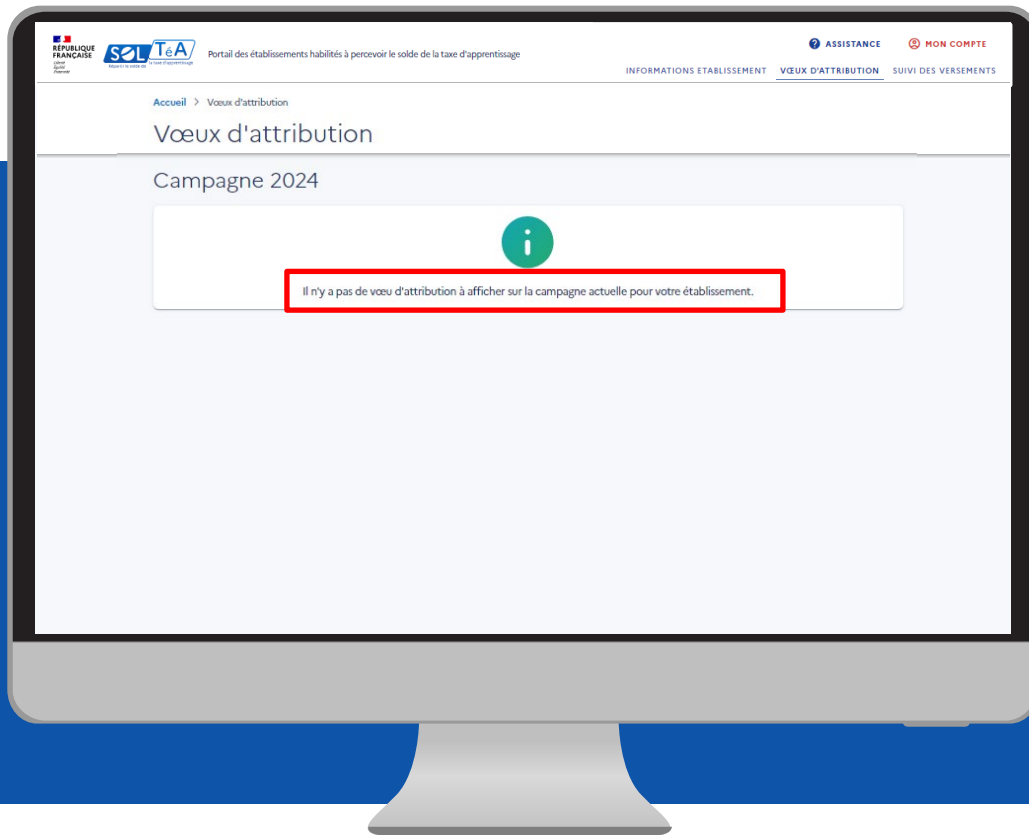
RÉPUBLIQUE FRANÇAISE
Liberté
Égalité
Fraternité

SOLTéA
Répartir le solde de la taxe d'apprentissage

Portail des établissements habilités à percevoir le solde de la taxe d'apprentissage

ASSISTANCE
MON COMPTE

INFORMATIONS ETABLISSEMENT
VŒUX D'ATTRIBUTION
SUIVI DES VERSEMENTS

Accueil > Vœux d'attribution

Vœux d'attribution

Campagne 2024

Il n'y a pas de vœu d'attribution à afficher sur la campagne actuelle pour votre établissement.